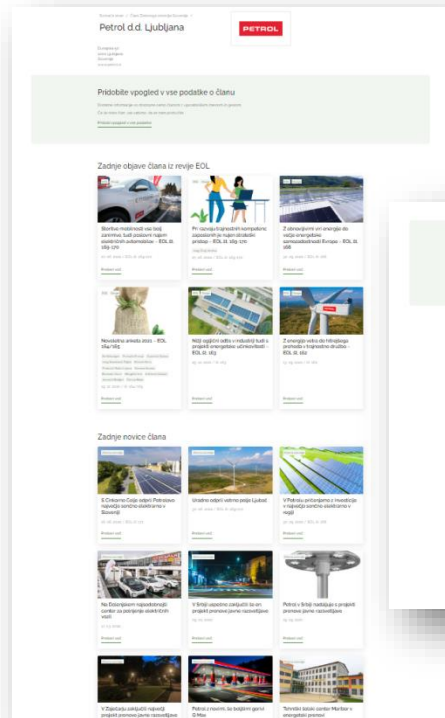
Petrol d.d. Ljubljana

PETROL

Pridobite vpogled v vse podatke o članu

Zadnje objave člana iz revije EOL

Storitve mobilnosti vse bolj zanimive, ljudi posebno zanima električni avtomobilov – EOL št. 169-170

Pri razvoju trajnostnih kompetenc zaposlenih je najpomembnejše priznanje – EOL št. 169-170

Z obnovljivimi viri energije do večje energetske samooskrbe Evrope – EOL št. 168

Novoletna anketa 2022 – EOL 164/165

Naši ogljični odtis v industriji tudi s projekti energetske učinkovitosti – EOL št. 163

Z energijo vetra do hitrejšega prehoda v trajnostno družbo – EOL št. 162

Zadnje novice člana

V Celjskem Celju odprli Petrolovo največjo sončno elektrarno v Sloveniji

Uradno odprli vetrno polje Ljubač

V Petrolu pričakujemo v investicije v največjo sončno elektrarno v regiji

Na Dolenjskem najsodobnejši center za polnjenje električnih vozil

V Srbiji uspešno zaključili še en projekt prenove javne razsvetljave

Petrol v Srbiji nadaljuje s projekti prenove javne razsvetljave

V Zagrebu zaključili največji projekt prenove javne razsvetljave

Petrol z novimi, še boljšimi gorivi Q Max

Tehnični šolski center Maribor v energetski prenovi